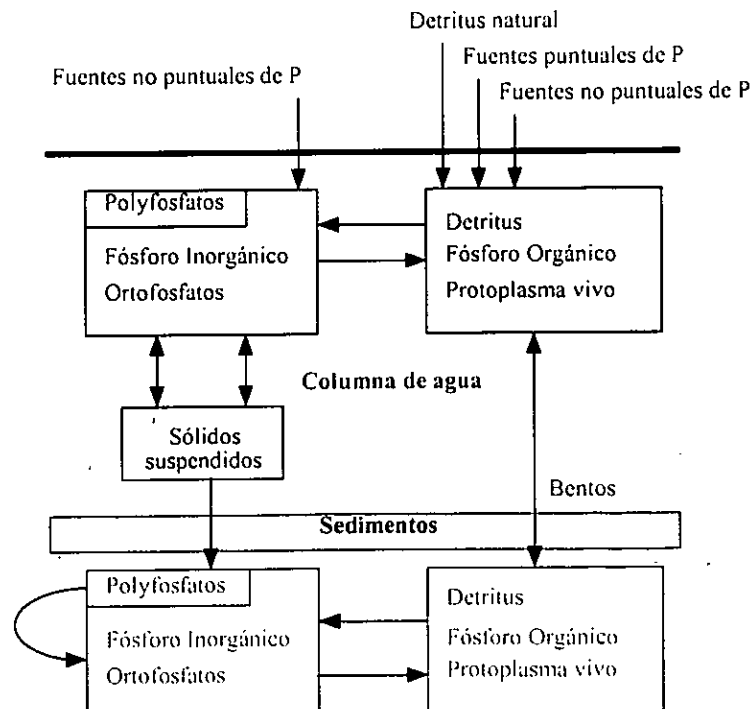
Detritus natural

Fuentes puntuales de P

Fuentes no puntuales de P

Fuentes no puntuales de P

Polyfosfatos

Fósforo Inorgánico

Ortofosfatos

Detritus

Fósforo Orgánico

Protoplasma vivo

Columna de agua

Sólidos suspendidos

Bentos

Sedimentos

Polyfosfatos

Fósforo Inorgánico

Ortofosfatos

Detritus

Fósforo Orgánico

Protoplasma vivo